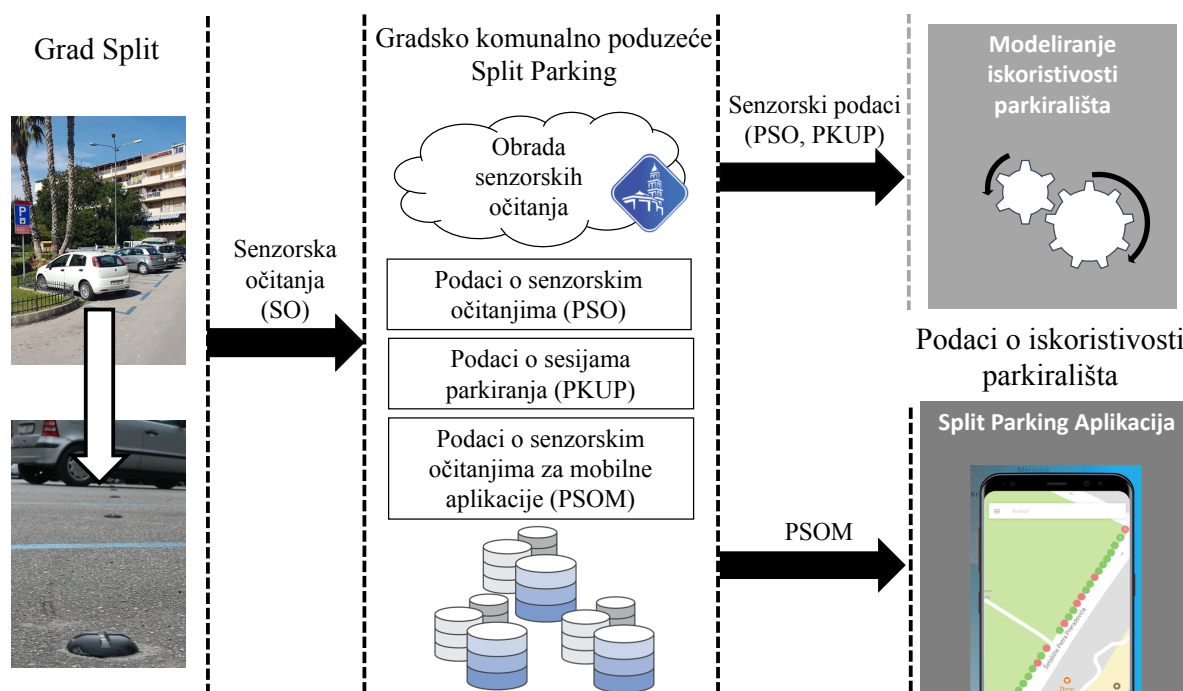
Grad Split

Senzorska očitanja (SO)

Gradsko komunalno poduzeće Split Parking

Obrada senzorskih očitanja

Podaci o senzorskim očitanjima (PSO)

Podaci o sesijama parkiranja (PKUP)

Podaci o senzorskim očitanjima za mobilne aplikacije (PSOM)

Senzorski podaci (PSO, PKUP)

PSOM

Modeliranje iskoristivosti parkirališta

Podaci o iskoristivosti parkirališta

Split Parking Aplikacija